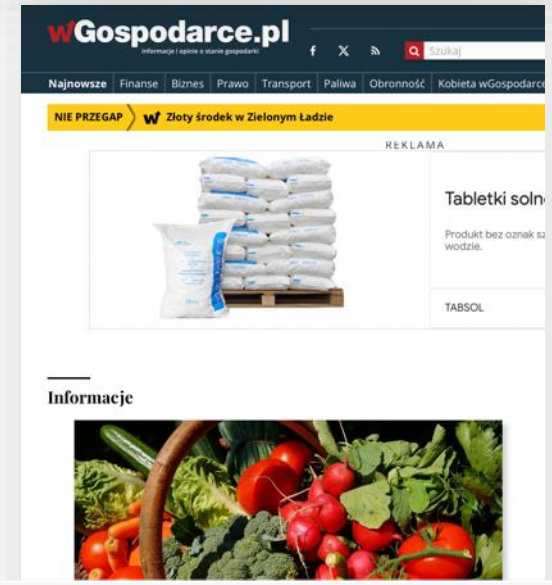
wGospodarce.pl
informacje i opinie o stanie gospodarki

Szukaj

Najnowsze | Finanse | Biznes | Prawo | Transport | Paliwa | Obronność | Kobieta wGospodarce

NIE PRZEGAP | W Złoty środek w Zielonym Ładzie

REKLAMA

Tabletki solne

Produkt bez oznak sz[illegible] wodzie.

TABSOL

Informacje